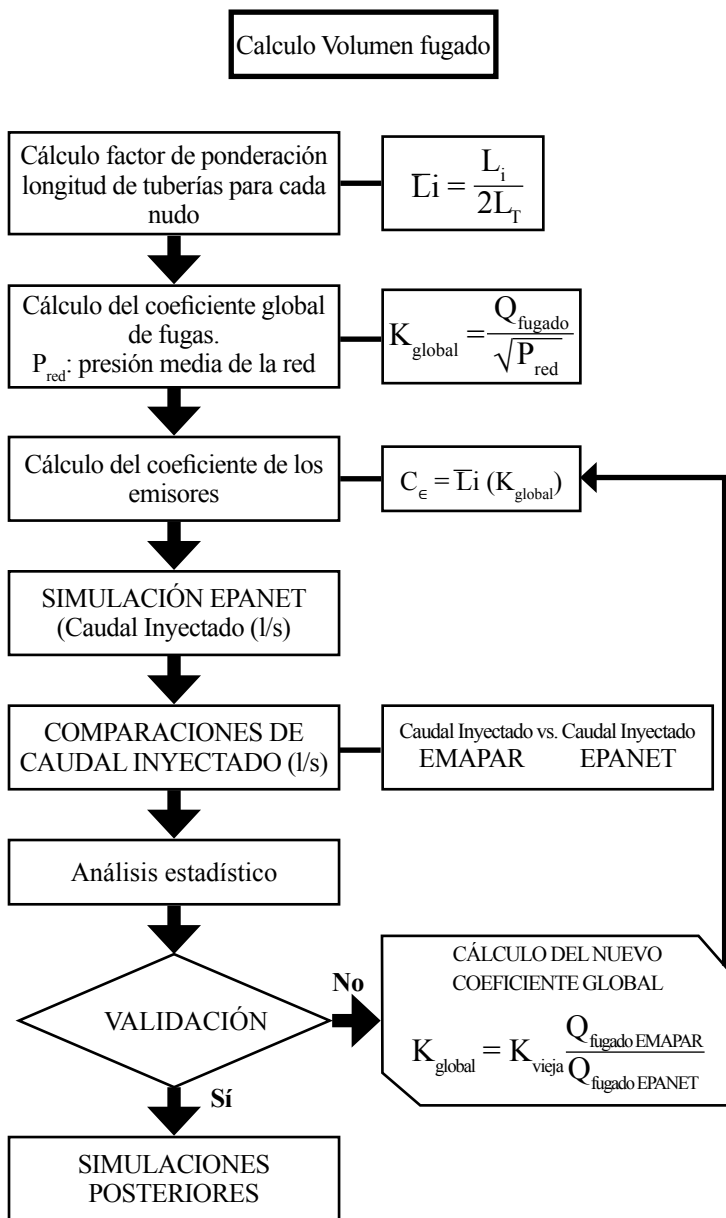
Calculo Volumen fugado

Cálculo factor de ponderación longitud de tuberías para cada nudo

$\overline{L}i = \frac{L_i}{2L_T}$

Cálculo del coeficiente global de fugas. $P_{red}$: presión media de la red

$K_{global} = \frac{Q_{fugado}}{\sqrt{P_{red}}}$

Cálculo del coeficiente de los emisores

$C_{\epsilon} = \overline{L}i\ (K_{global})$

SIMULACIÓN EPANET (Caudal Inyectado (l/s)

COMPARACIONES DE CAUDAL INYECTADO (l/s)

Caudal Inyectado vs. Caudal Inyectado
EMAPAR EPANET

Análisis estadístico

VALIDACIÓN

No

CÁLCULO DEL NUEVO COEFICIENTE GLOBAL

$K_{global} = K_{vieja} \frac{Q_{fugado\ EMAPAR}}{Q_{fugado\ EPANET}}$

Sí

SIMULACIONES POSTERIORES